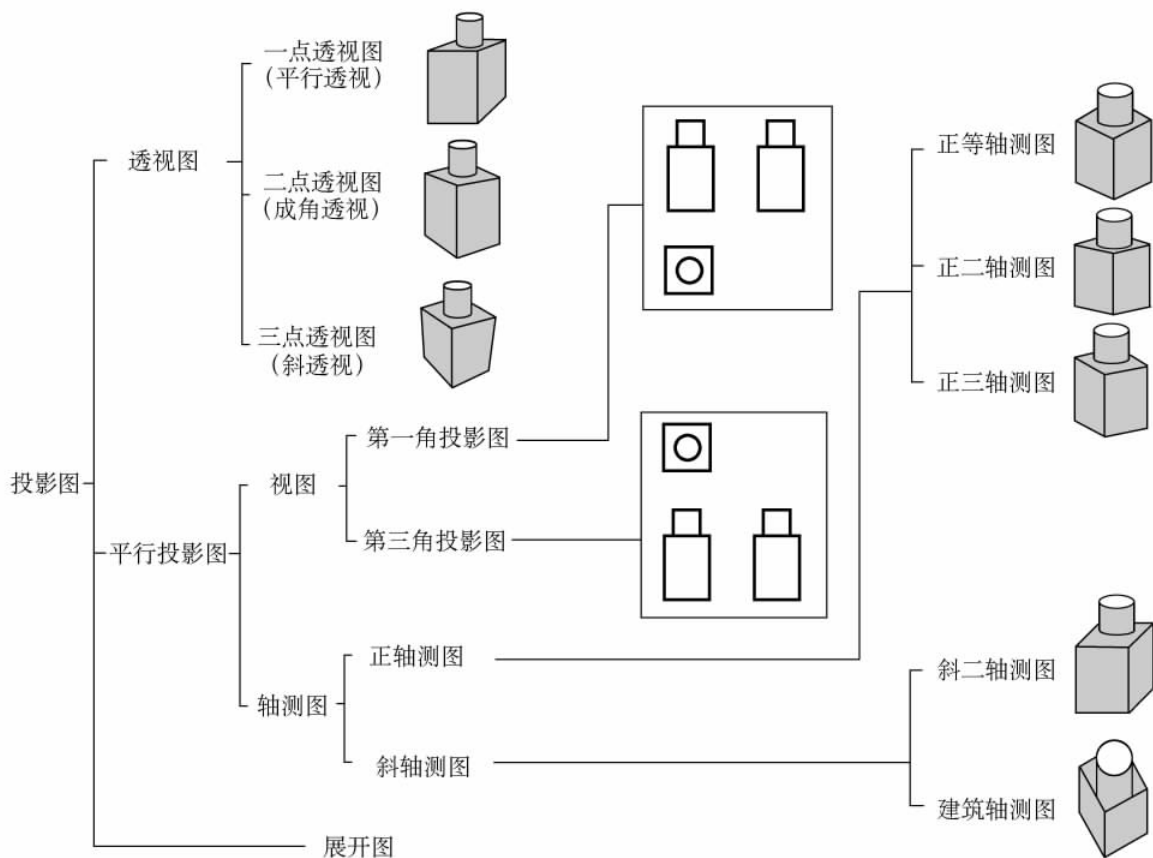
投影图

透视图

一点透视图
（平行透视）

二点透视图
（成角透视）

三点透视图
（斜透视）

平行投影图

视图

第一角投影图

第三角投影图

轴测图

正轴测图

正等轴测图

正二轴测图

正三轴测图

斜轴测图

斜二轴测图

建筑轴测图

展开图